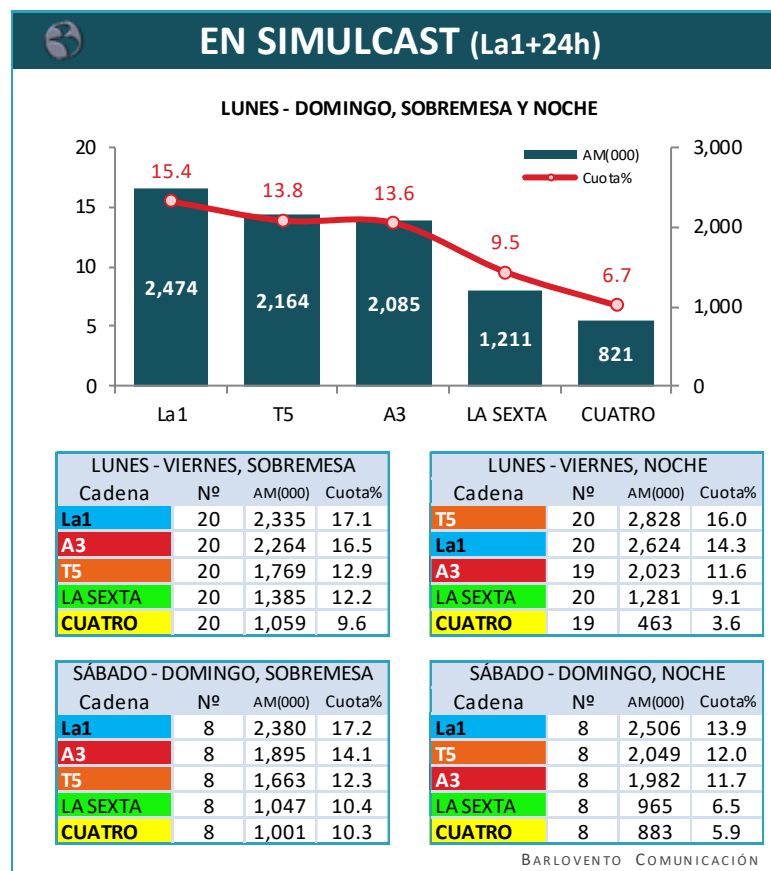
EN SIMULCAST (La1+24h)

LUNES - DOMINGO, SOBREMESA Y NOCHE

AM(000)
Cuota%

| | AM(000) | Cuota% |
|---|---|---|
| La1 | 2,474 | 15.4 |
| T5 | 2,164 | 13.8 |
| A3 | 2,085 | 13.6 |
| LA SEXTA | 1,211 | 9.5 |
| CUATRO | 821 | 6.7 |

20 15 10 5 0
3,000 2,000 1,000 0

| LUNES - VIERNES, SOBREMESA | | | |
|---|---|---|---|
| Cadena | Nº | AM(000) | Cuota% |
| La1 | 20 | 2,335 | 17.1 |
| A3 | 20 | 2,264 | 16.5 |
| T5 | 20 | 1,769 | 12.9 |
| LA SEXTA | 20 | 1,385 | 12.2 |
| CUATRO | 20 | 1,059 | 9.6 |

| LUNES - VIERNES, NOCHE | | | |
|---|---|---|---|
| Cadena | Nº | AM(000) | Cuota% |
| T5 | 20 | 2,828 | 16.0 |
| La1 | 20 | 2,624 | 14.3 |
| A3 | 19 | 2,023 | 11.6 |
| LA SEXTA | 20 | 1,281 | 9.1 |
| CUATRO | 19 | 463 | 3.6 |

| SÁBADO - DOMINGO, SOBREMESA | | | |
|---|---|---|---|
| Cadena | Nº | AM(000) | Cuota% |
| La1 | 8 | 2,380 | 17.2 |
| A3 | 8 | 1,895 | 14.1 |
| T5 | 8 | 1,663 | 12.3 |
| LA SEXTA | 8 | 1,047 | 10.4 |
| CUATRO | 8 | 1,001 | 10.3 |

| SÁBADO - DOMINGO, NOCHE | | | |
|---|---|---|---|
| Cadena | Nº | AM(000) | Cuota% |
| La1 | 8 | 2,506 | 13.9 |
| T5 | 8 | 2,049 | 12.0 |
| A3 | 8 | 1,982 | 11.7 |
| LA SEXTA | 8 | 965 | 6.5 |
| CUATRO | 8 | 883 | 5.9 |

BARLOVENTO COMUNICACIÓN